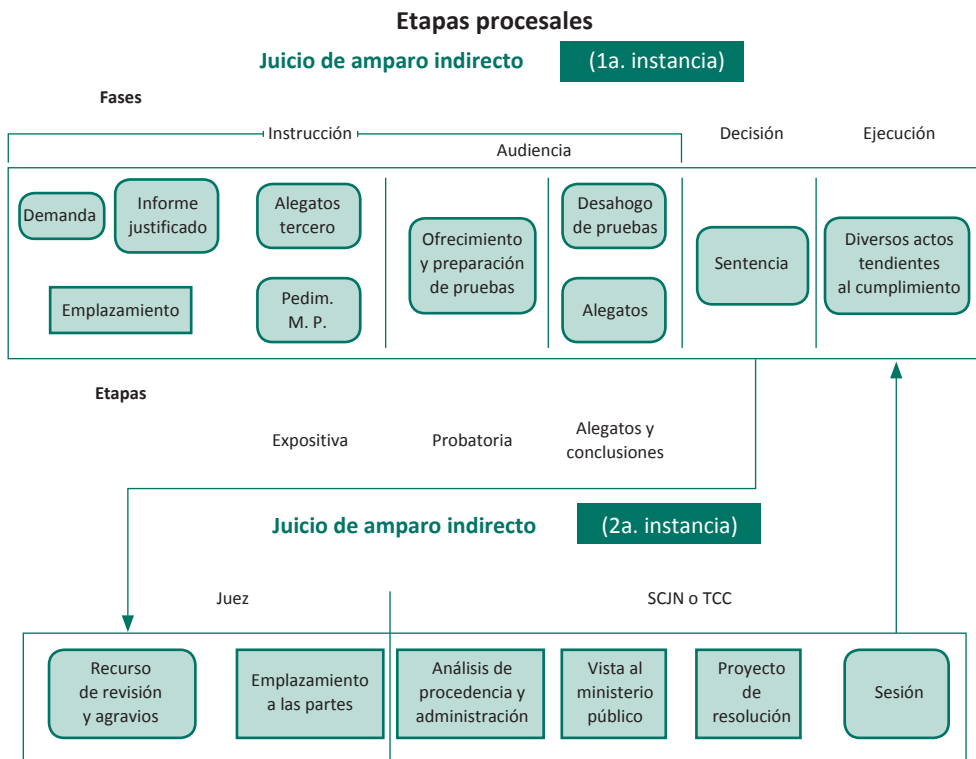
Etapas procesales

Juicio de amparo indirecto (1a. instancia)

Fases

Instrucción

Audiencia

Decisión

Ejecución

Demanda

Informe justificado

Alegatos tercero

Emplazamiento

Pedim. M. P.

Ofrecimiento y preparación de pruebas

Desahogo de pruebas

Alegatos

Sentencia

Diversos actos tendientes al cumplimiento

Etapas

Expositiva

Probatoria

Alegatos y conclusiones

Juicio de amparo indirecto (2a. instancia)

Juez

SCJN o TCC

Recurso de revisión y agravios

Emplazamiento a las partes

Análisis de procedencia y administración

Vista al ministerio público

Proyecto de resolución

Sesión